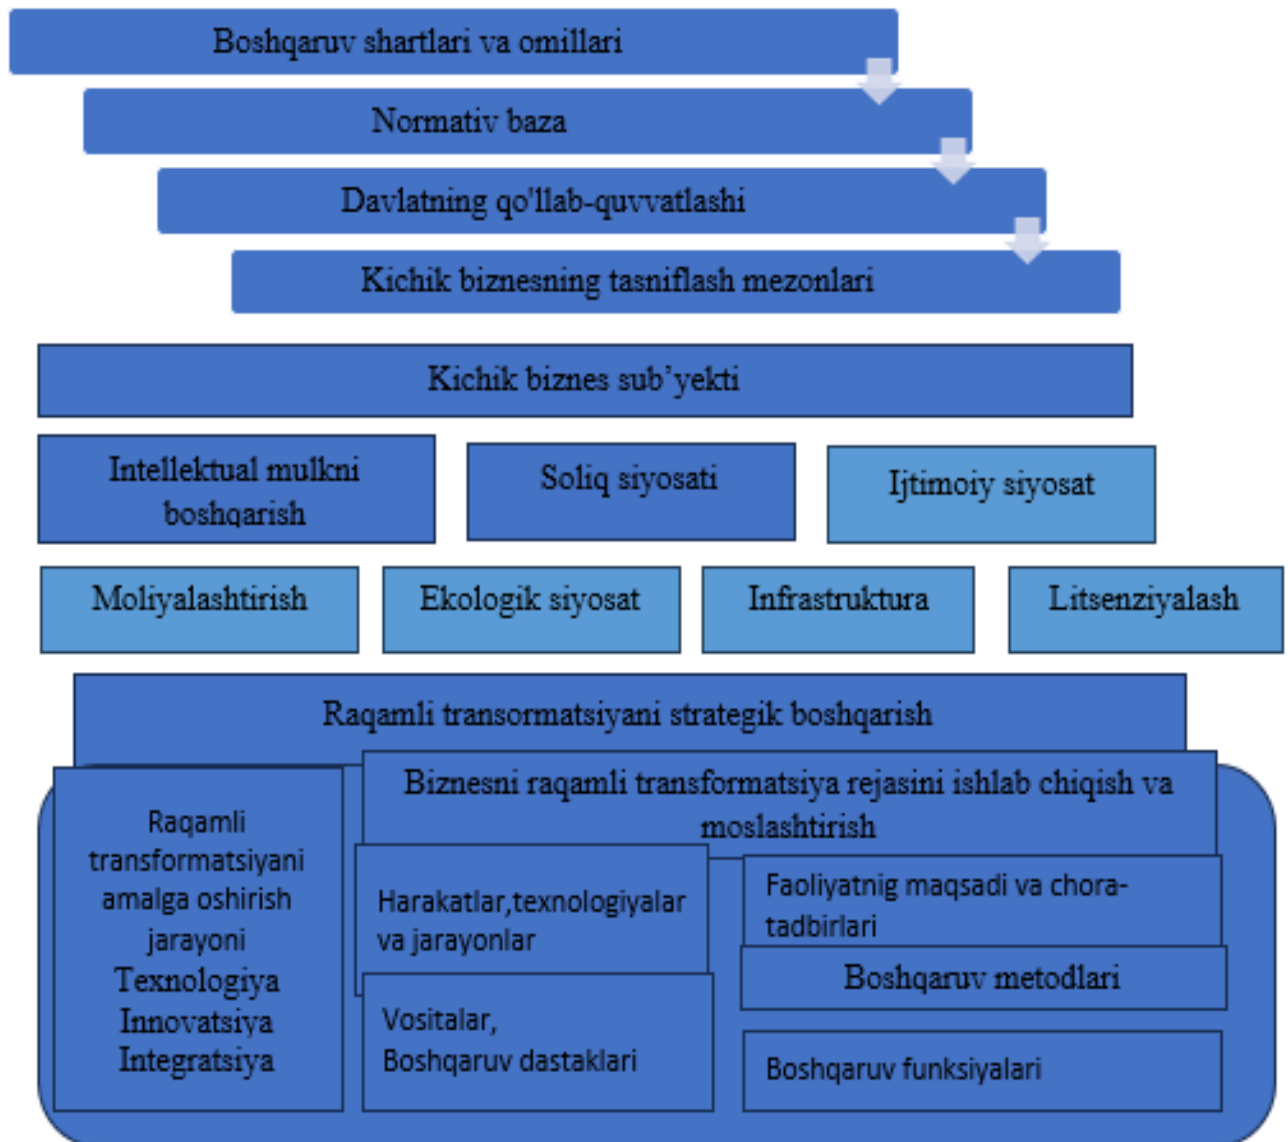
Boshqaruv shartlari va omillari

Normativ baza

Davlatning qo'llab-quvvatlashi

Kichik biznesning tasniflash mezonlari

Kichik biznes sub'yekti

Intellektual mulkni boshqarish

Soliq siyosati

Ijtimoiy siyosat

Moliyalashtirish

Ekologik siyosat

Infrastruktura

Litsenziyalash

Raqamli transormatsiyani strategik boshqarish

Raqamli transformatsiyani amalga oshirish jarayoni
Texnologiya
Innovatsiya
Integratsiya

Biznesni raqamli transformatsiya rejasini ishlab chiqish va moslashtirish

Harakatlar,texnologiyalar va jarayonlar

Faoliyatnig maqsadi va chora-tadbirlari

Boshqaruv metodlari

Vositalar,
Boshqaruv dastaklari

Boshqaruv funksiyalari